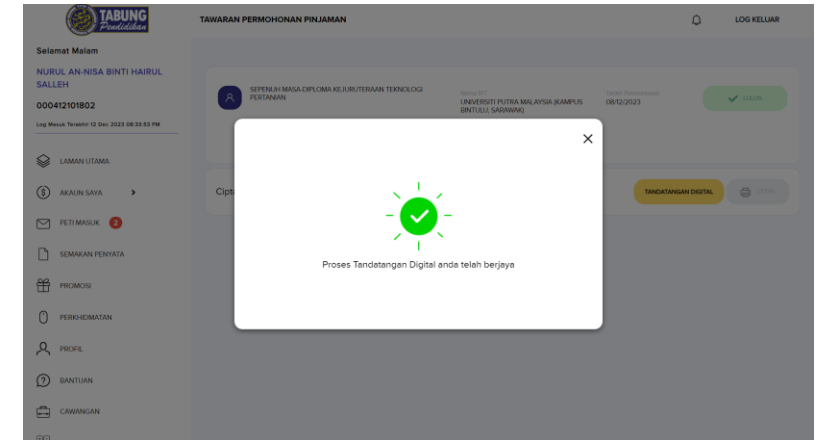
TABUNG Pendidikan

TAWARAN PERMOHONAN PINJAMAN

LOG KELUAR

Selamat Malam

NURUL AN-NISA BINTI HAIRUL SALLEH

000412101802

Log Masuk Terakhir 12 Dec 2023 08:33:53 PM

LAMAN UTAMA

AKAUN SAYA

PETI MASUK 2

SEMAKAN PENYATA

PROMOSI

PERKHIDMATAN

PROFIL

BANTUAN

CAWANGAN

SEPENUH MASA-DIPLOMA KEJURUTERAAN TEKNOLOGI PERTANIAN

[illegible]

UNIVERSITI PUTRA MALAYSIA (KAMPUS BINTULU, SARAWAK)

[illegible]

08/12/2023

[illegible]

Cipta

TANDATANGAN DIGITAL

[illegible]

×

Proses Tandatangan Digital anda telah berjaya